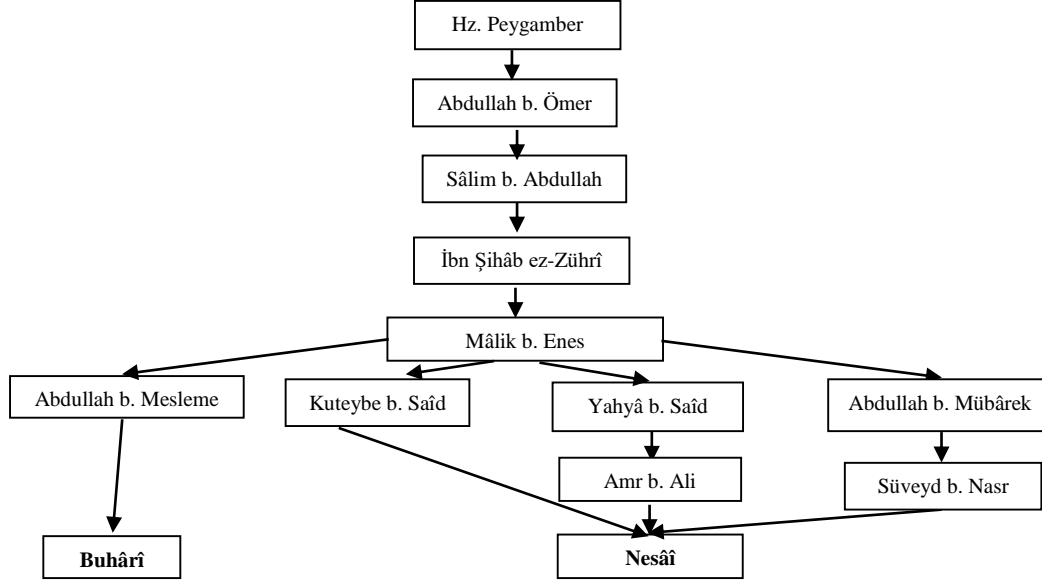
Hz. Peygamber

Abdullah b. Ömer

Sâlim b. Abdullah

İbn Şihâb ez-Zührî

Mâlik b. Enes

Abdullah b. Mesleme

Kuteybe b. Saîd

Yahyâ b. Saîd

Abdullah b. Mübârek

Amr b. Ali

Süveyd b. Nasr

**Buhârî**

**Nesâî**